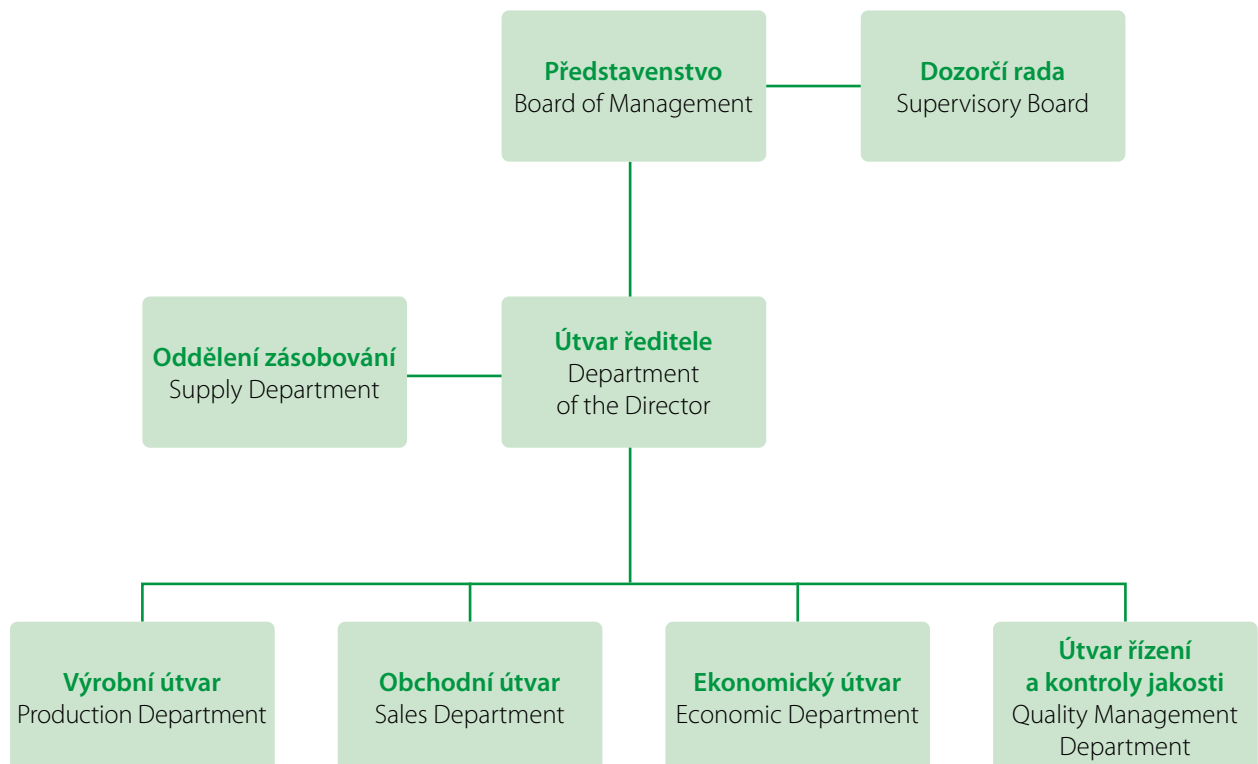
**Představenstvo**
Board of Management

**Dozorčí rada**
Supervisory Board

**Oddělení zásobování**
Supply Department

**Útvar ředitele**
Department of the Director

**Výrobní útvar**
Production Department

**Obchodní útvar**
Sales Department

**Ekonomický útvar**
Economic Department

**Útvar řízení a kontroly jakosti**
Quality Management Department